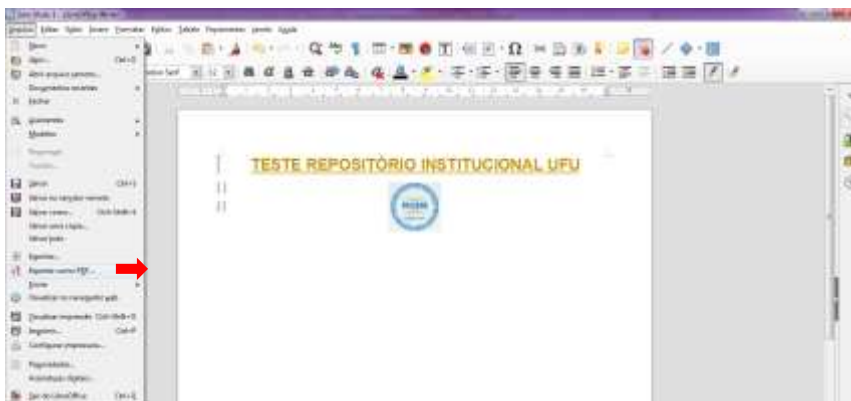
TESTE REPOSITÓRIO INSTITUCIONAL UFU

Arquivo Editar Exibir Inserir Formatar Tabela Ferramentas Janela Ajuda

Novo
Abrir... Ctrl+O
Abrir arquivo remoto...
Documentos recentes
Fechar
Assistentes
Modelos
Recarregar
Versões...
Salvar Ctrl+S
Salvar no servidor remoto
Salvar como... Ctrl+Shift+S
Salvar uma cópia...
Salvar tudo
Exportar...
Exportar como PDF...
Enviar
Visualizar no navegador web
Visualizar impressão Ctrl+Shift+O
Imprimir... Ctrl+P
Configurar impressora...
Propriedades...
Assinaturas digitais...
Sair do LibreOffice Ctrl+Q